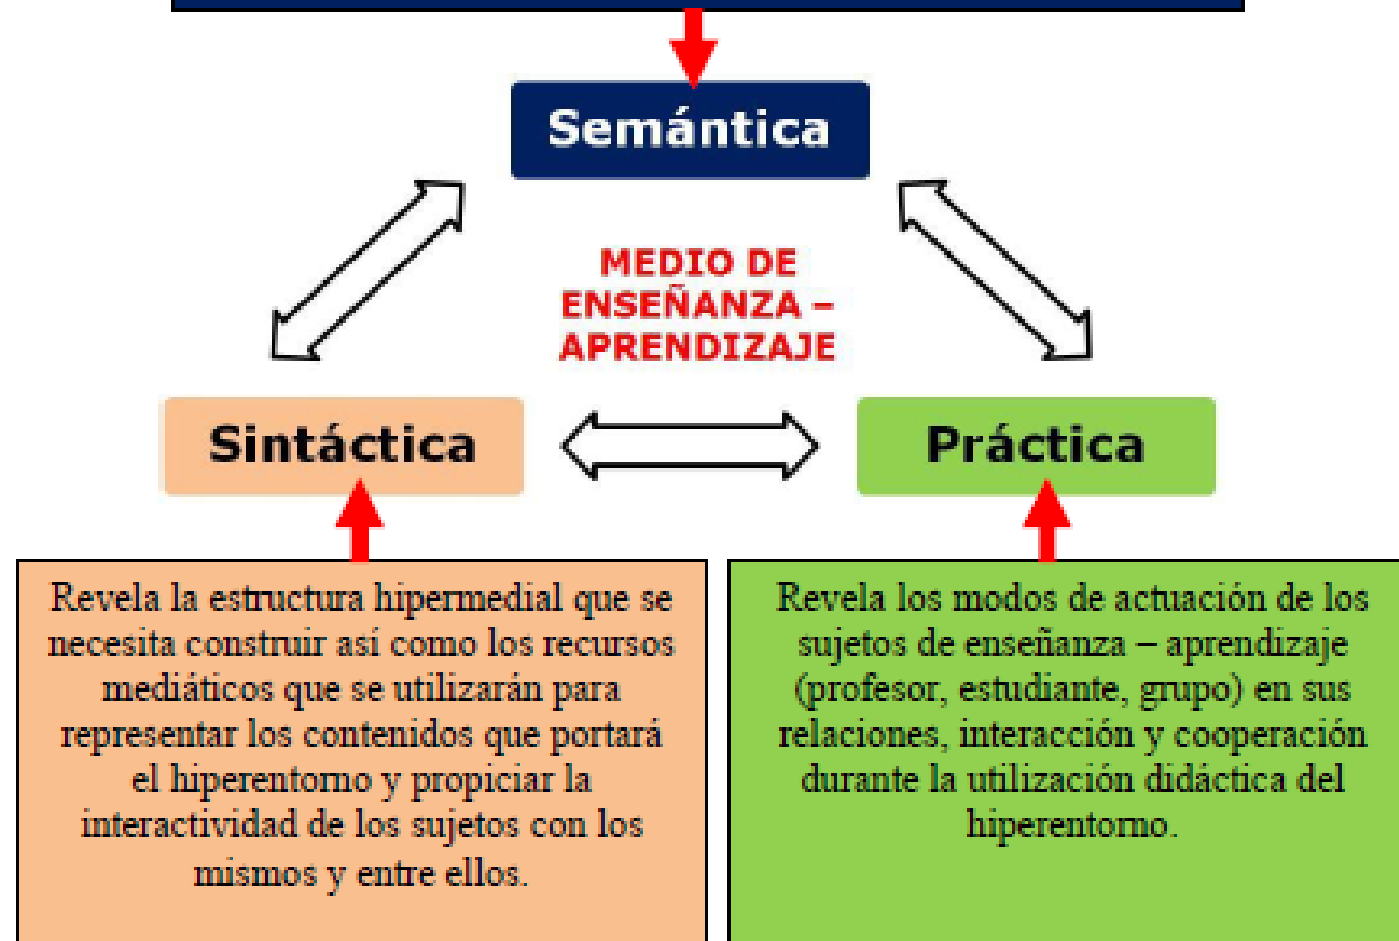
Semántica

MEDIO DE ENSEÑANZA – APRENDIZAJE

Sintáctica

Práctica

Revela la estructura hipermedial que se necesita construir así como los recursos mediáticos que se utilizarán para representar los contenidos que portará el hiperentorno y propiciar la interactividad de los sujetos con los mismos y entre ellos.

Revela los modos de actuación de los sujetos de enseñanza – aprendizaje (profesor, estudiante, grupo) en sus relaciones, interacción y cooperación durante la utilización didáctica del hiperentorno.